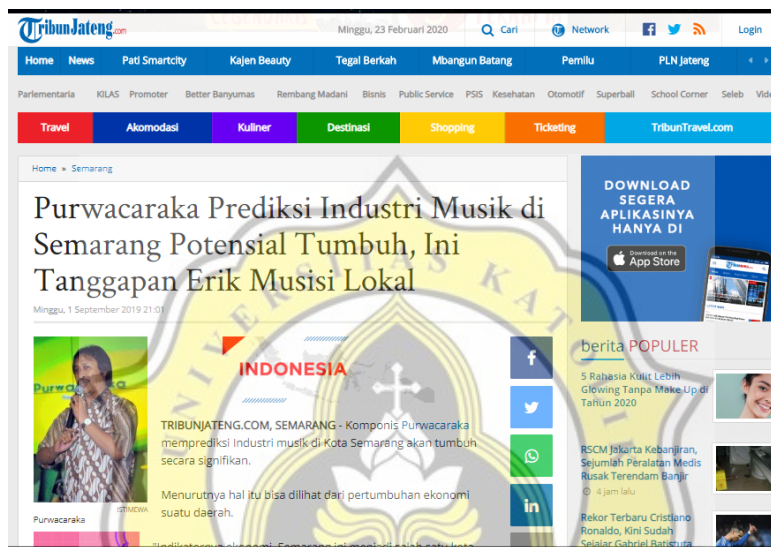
TribunJateng.com

Minggu, 23 Februari 2020

Cari

Network

Login

Home News Patí Smartcity Kajen Beauty Tegal Berkah Mbangun Batang Pemilu PLN Jateng

Parlementaria KILAS Promoter Better Banyumas Rembang Madani Bisnis Public Service PSIS Kesehatan Otomotif Superball School Corner Seleb Vide

Travel Akomodasi Kuliner Destinasi Shopping Ticketing TribunTravel.com

Home » Semarang

Purwacaraka Prediksi Industri Musik di Semarang Potensial Tumbuh, Ini Tanggapan Erik Musisi Lokal

Minggu, 1 September 2019 21:01

ISTIMEWA

Purwacaraka

INDONESIA

TRIBUNJATENG.COM, SEMARANG - Komponis Purwacaraka memprediksi Industri musik di Kota Semarang akan tumbuh secara signifikan.

Menurutnya hal itu bisa dilihat dari pertumbuhan ekonomi suatu daerah.

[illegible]

DOWNLOAD SEGERA APLIKASINYA HANYA DI

Download on the App Store

berita POPULER

5 Rahasia Kulit Lebih Glowing Tanpa Make Up di Tahun 2020

RSCM Jakarta Kebanjiran, Sejumlah Peralatan Medis Rusak Terendam Banjir

4 jam lalu

Rekor Terbaru Cristiano Ronaldo, Kini Sudah Sejajar Gabriel Batistuta